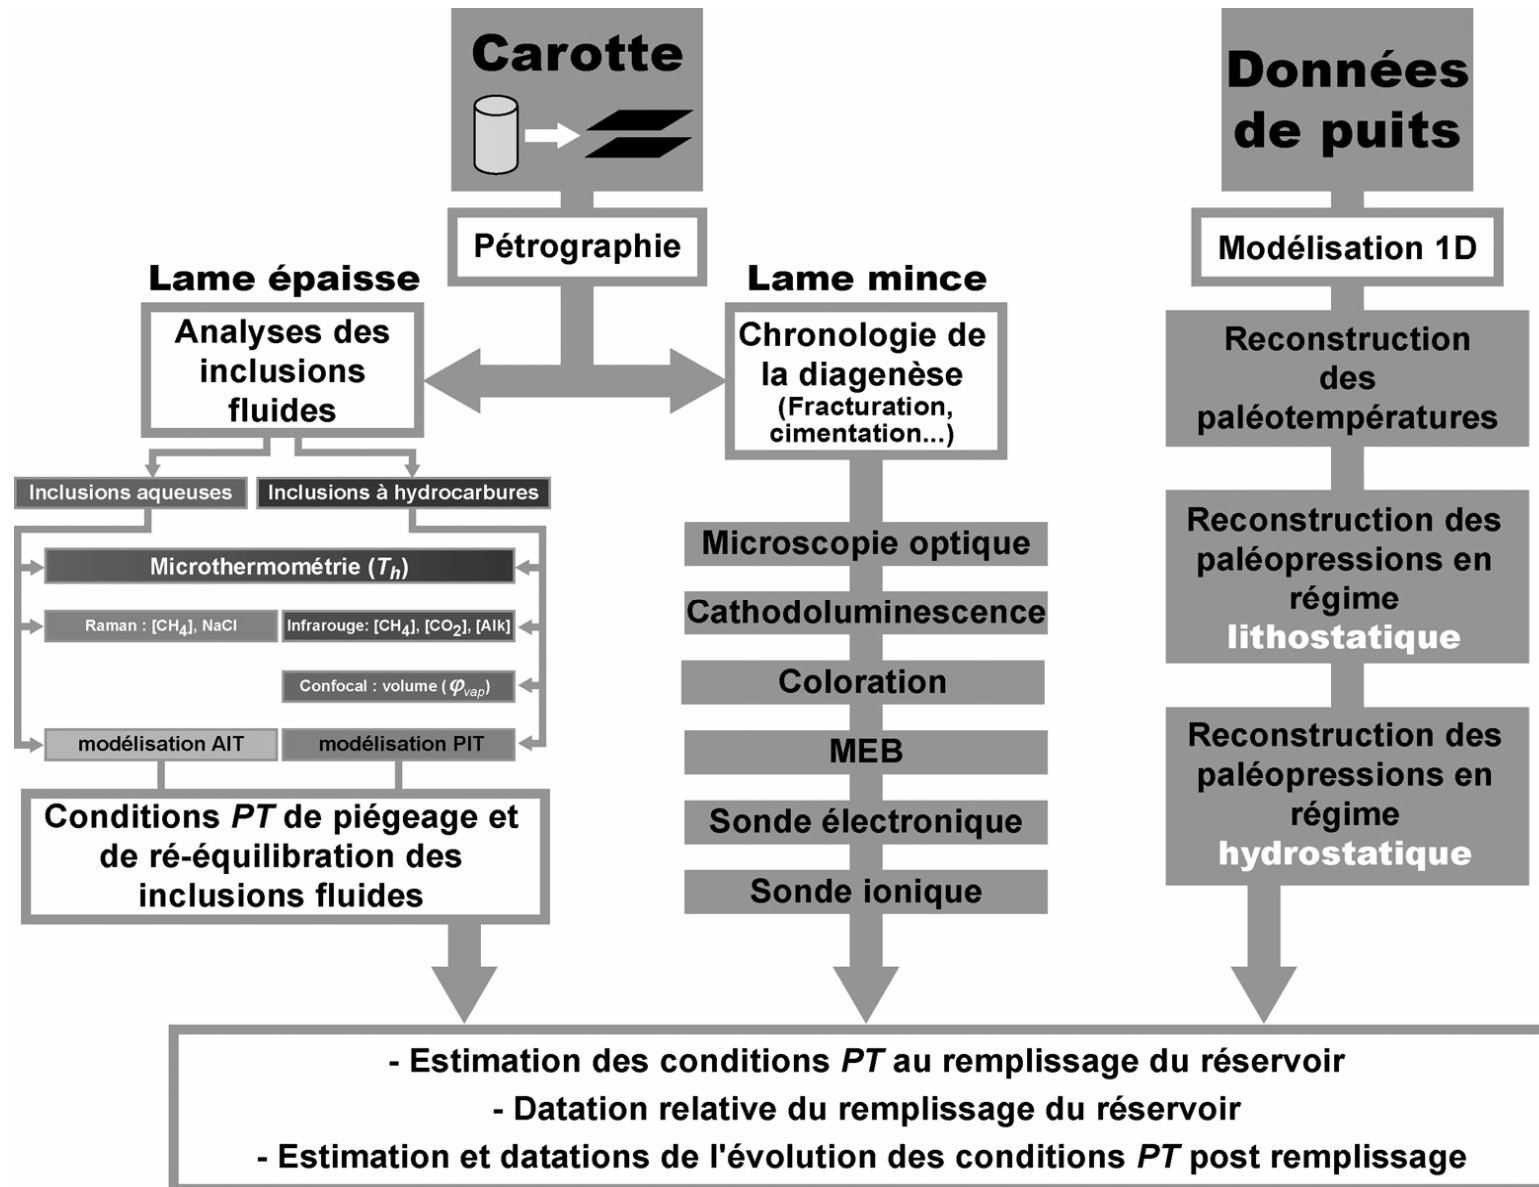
Carotte

Données de puits

Pétrographie

Modélisation 1D

Lame épaisse

Lame mince

Analyses des inclusions fluides

Chronologie de la diagenèse (Fracturation, cimentation...)

Reconstruction des paléotempératures

Inclusions aqueuses

Inclusions à hydrocarbures

Microthermométrie ($T_h$)

Raman : [$CH_4$], NaCl

Infrarouge: [$CH_4$], [$CO_2$], [Alk]

Confocal : volume ($\varphi_{vap}$)

modélisation AIT

modélisation PIT

Conditions *PT* de piégeage et de ré-équilibration des inclusions fluides

Microscopie optique

Cathodoluminescence

Coloration

MEB

Sonde électronique

Sonde ionique

Reconstruction des paléopressions en régime lithostatique

Reconstruction des paléopressions en régime hydrostatique

- Estimation des conditions *PT* au remplissage du réservoir
- Datation relative du remplissage du réservoir
- Estimation et datations de l'évolution des conditions *PT* post remplissage